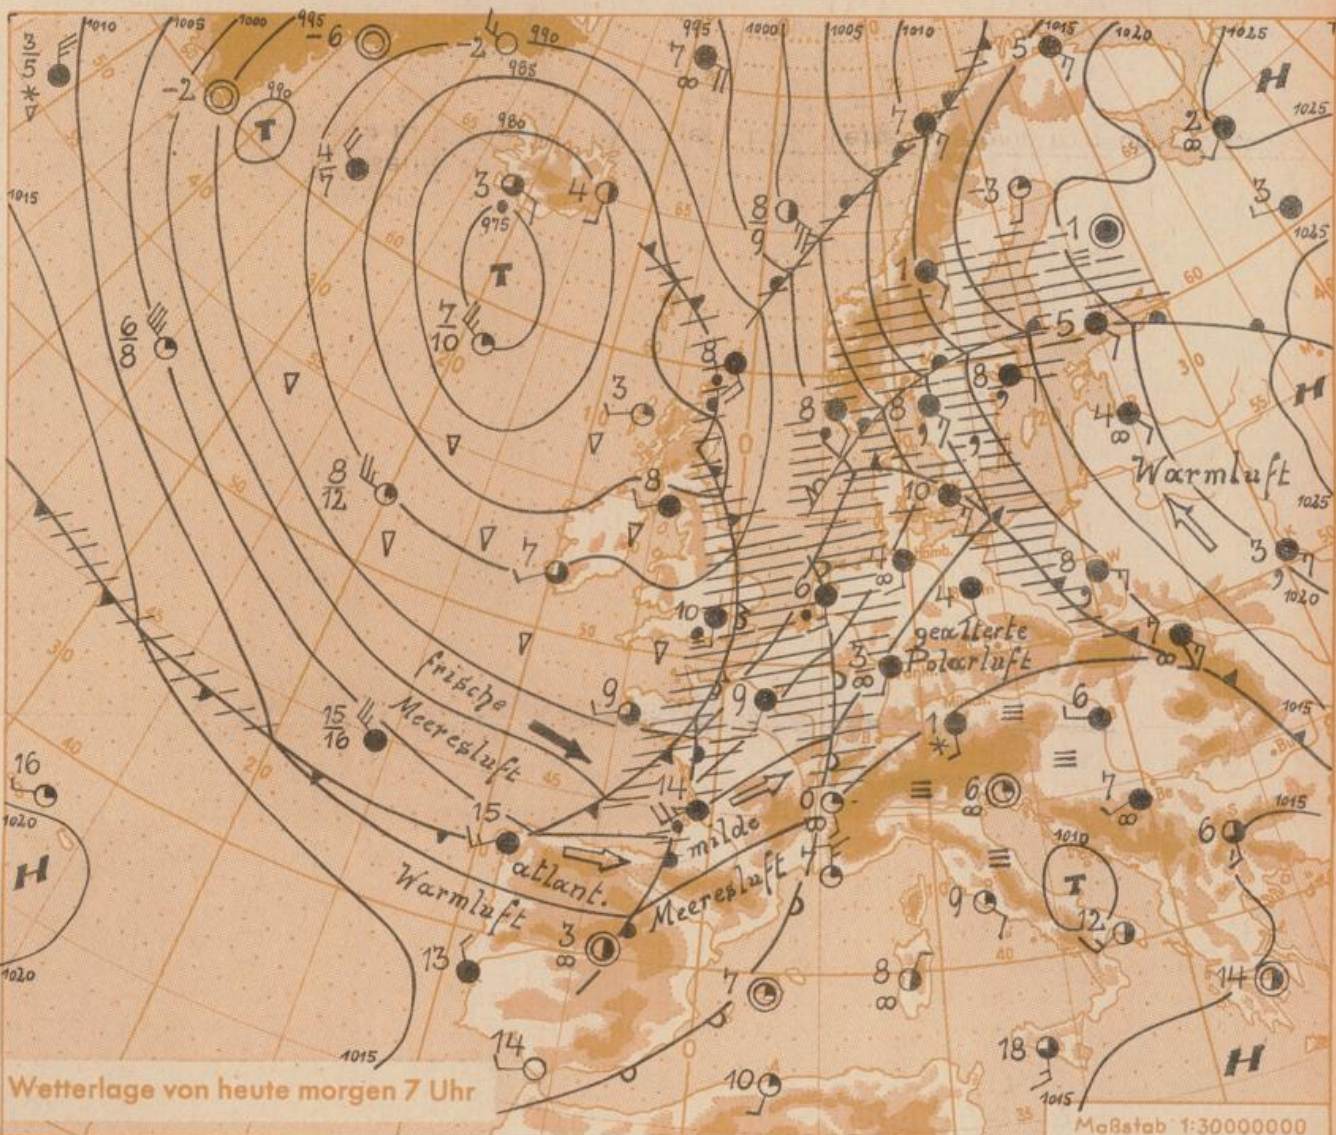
1010 1005 1000 995 -6 -2 990 985 980 975 995 1000 1005 1010 1015 1020 1025 1025 1025 1015

$\frac{3}{5}$ -2 T 980 $\frac{4}{7}$ 3 4 T $\frac{7}{10}$ $\frac{6}{8}$ 7 8 $\frac{8}{9}$ 5 2 3 -3 -1 1 5 8 3 8 8 8 4 $\frac{8}{12}$ 8 10 7 Warmluft 3 1020 8 10 6 4 7 gealterte Polarluft 3 9 9 frische Meeresluft 6 $\frac{15}{16}$ 1 16 14 6 1020 15 milde 6 7 1015 H atlant. Warmluft Meeresluft 3 7 9 1010 T 12 6 13 8 1020 14 1015 14 7 18 10 1015 H H H

Wetterlage von heute morgen 7 Uhr

Maßstab 1:30000000